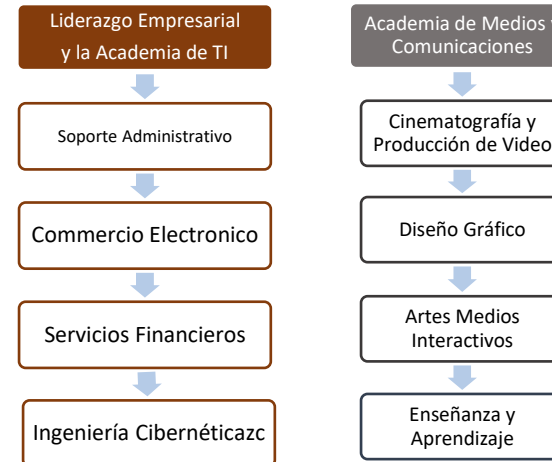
Liderazgo Empresarial y la Academia de TI

Soporte Administrativo

Commercio Electronico

Servicios Financieros

Ingeniería Cibernéticazc

Academia de Medios y Comunicaciones

Cinematografía y Producción de Video

Diseño Gráfico

Artes Medios Interactivos

Enseñanza y Aprendizaje